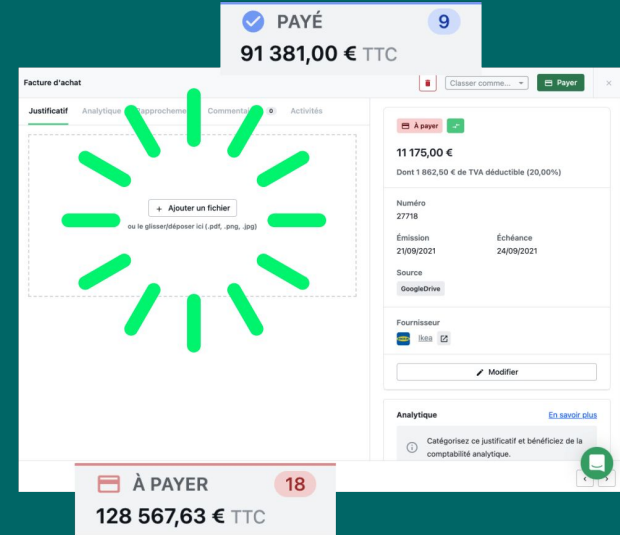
PAYÉ 9
91 381,00 € TTC

Facture d'achat
Classer comme...
Payer
×

Justificatif Analytique Rapprocheme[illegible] Commentai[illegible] 0 Activités

+ Ajouter un fichier
ou le glisser/déposer ici (.pdf, .png, .jpg)

À payer
11 175,00 €
Dont 1 862,50 € de TVA déductible (20,00%)

Numéro
27718

Émission
21/09/2021

Échéance
24/09/2021

Source
GoogleDrive

Fournisseur
Ikea

Modifier

Analytique
En savoir plus
Catégorisez ce justificatif et bénéficiez de la comptabilité analytique.

À PAYER 18
128 567,63 € TTC